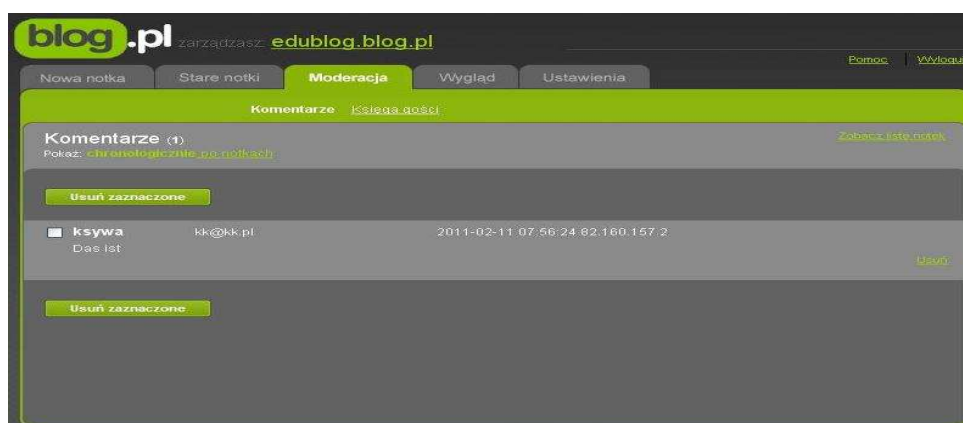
blog.pl zarządzasz: edublog.blog.pl

Pomoc | Wyloguj

Nowa notka | Stare notki | Moderacja | Wygląd | Ustawienia

Komentarze Księga gości

Komentarze (1)
Pokaż: chronologicznie po notkach

Zobacz listę notek

Usuń zaznaczone

ksywa kk@kk.pl 2011-02-11 07:56:24 82.160.157.2
Das ist

Usuń

Usuń zaznaczone